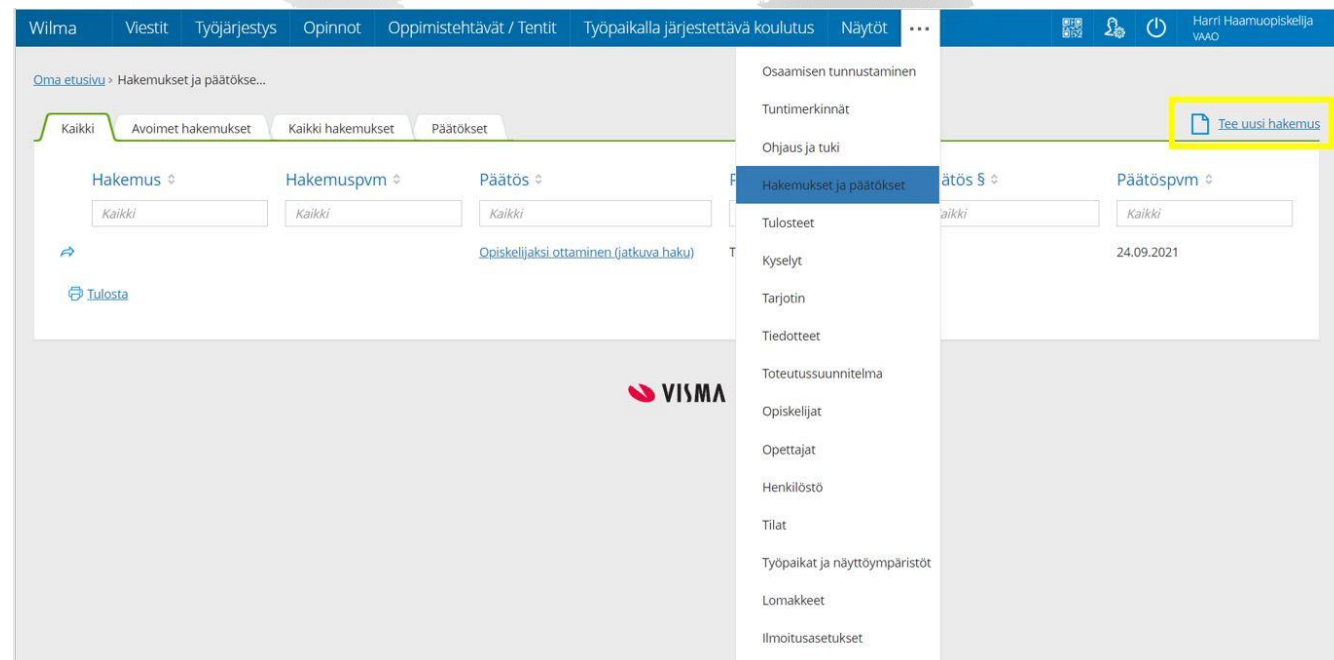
Wilma Viestit Työjärjestys Opinnot Oppimistehtävät / Tentit Työpaikalla järjestettävä koulutus Näytöt ···

Harri Haamuopiskelija
VAAO

Oma etusivu › Hakemukset ja päätökse...

Kaikki Avoimet hakemukset Kaikki hakemukset Päätökset

Tee uusi hakemus

| Hakemus | Hakemuspvm | Päätös | P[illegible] | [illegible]ätös § | Päätöspvm |
|---|---|---|---|---|---|
| Kaikki | Kaikki | Kaikki | | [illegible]aikki | Kaikki |
| | | Opiskelijaksi ottaminen (jatkuva haku) | T | | 24.09.2021 |

Tulosta

VISMA

Osaamisen tunnustaminen
Tuntimerkinnät
Ohjaus ja tuki
Hakemukset ja päätökset
Tulosteet
Kyselyt
Tarjotin
Tiedotteet
Toteutussuunnitelma
Opiskelijat
Opettajat
Henkilöstö
Tilat
Työpaikat ja näyttöympäristöt
Lomakkeet
Ilmoitusasetukset